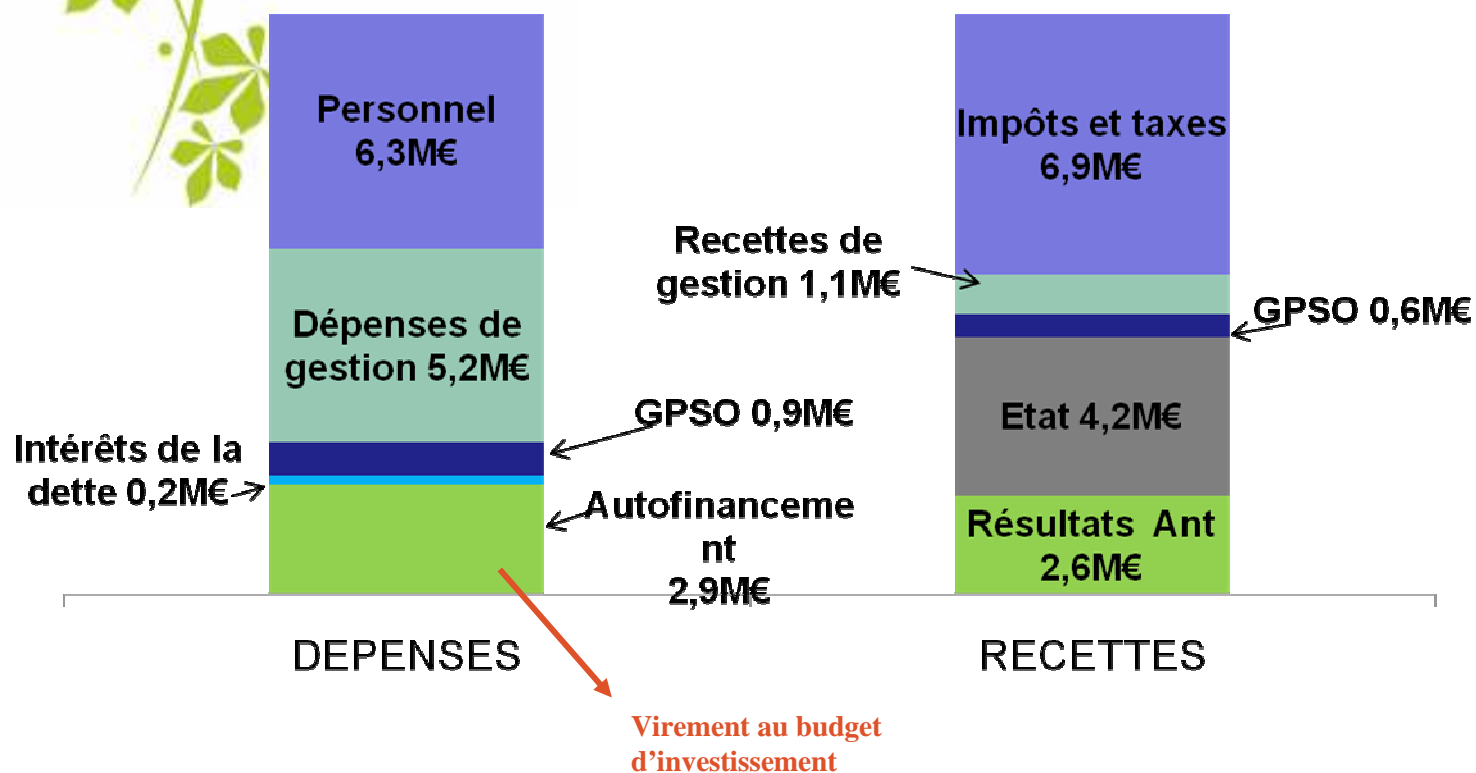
Personnel 6,3M€

Dépenses de gestion 5,2M€

GPSO 0,9M€

Intérêts de la dette 0,2M€

Autofinancement 2,9M€

Impôts et taxes 6,9M€

Recettes de gestion 1,1M€

GPSO 0,6M€

Etat 4,2M€

Résultats Ant 2,6M€

DEPENSES

RECETTES

Virement au budget d'investissement